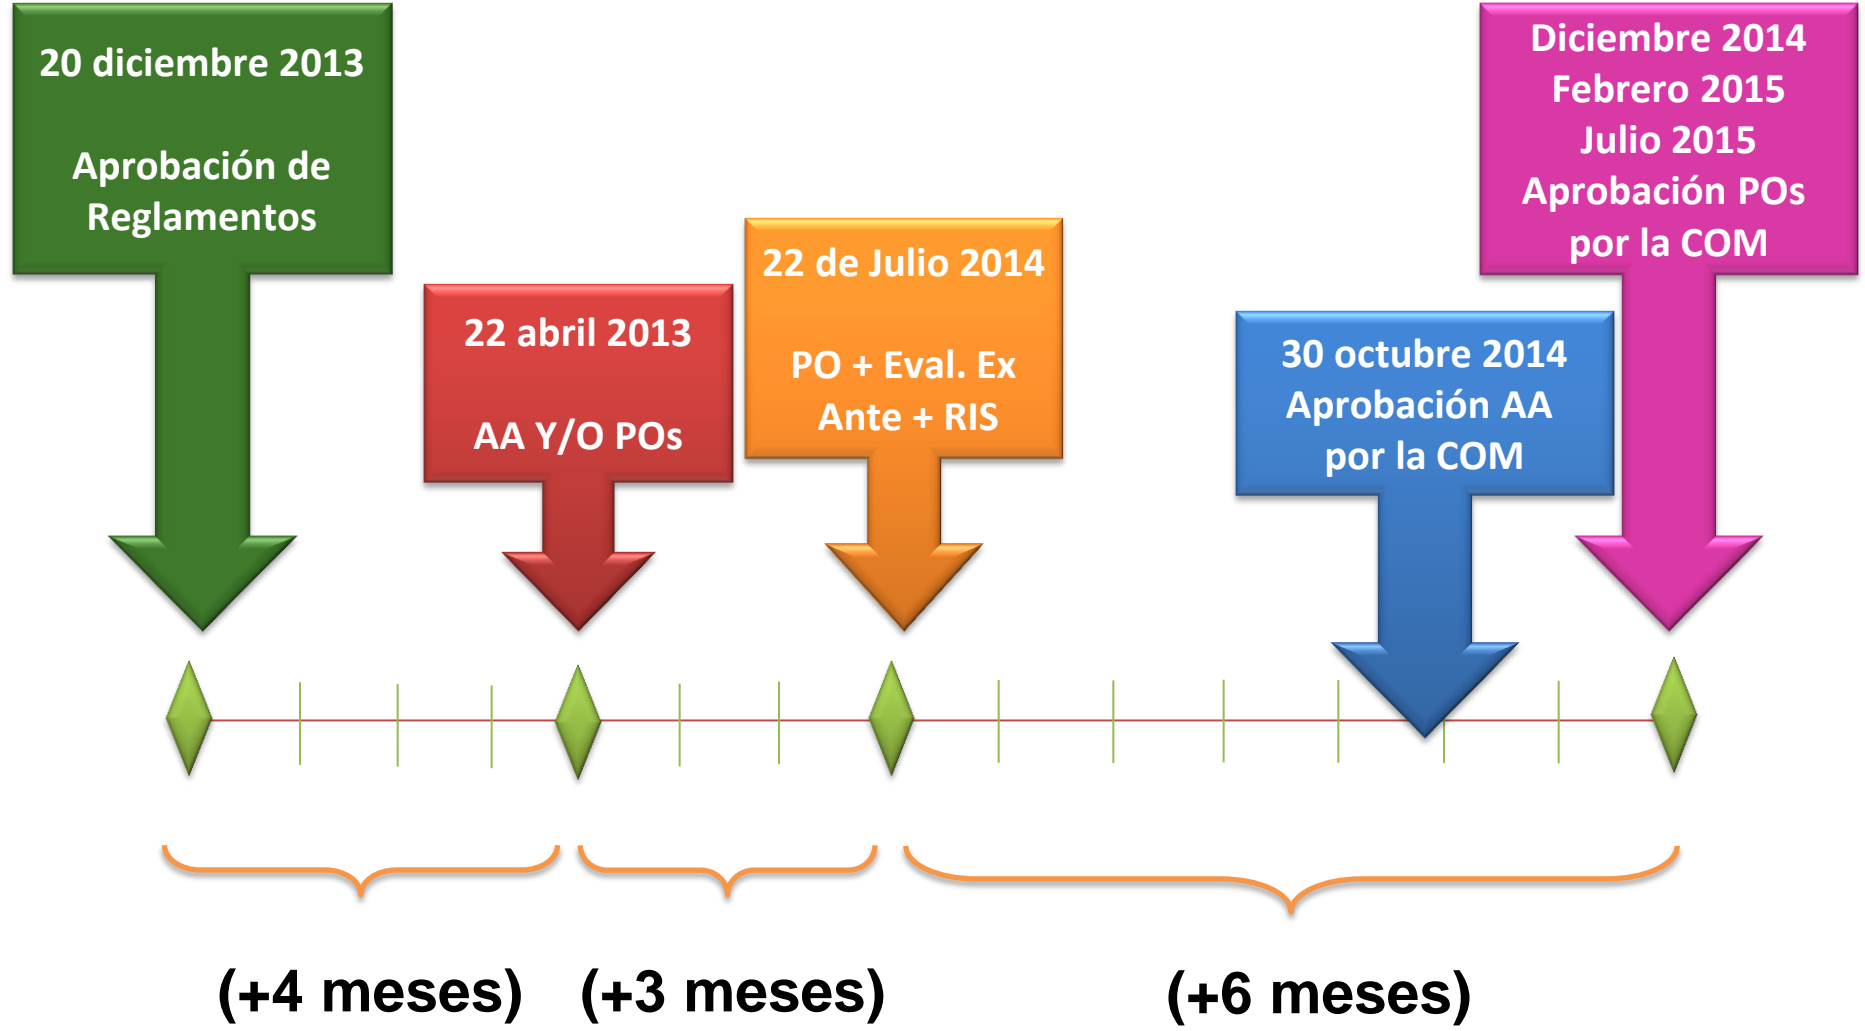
20 diciembre 2013

Aprobación de Reglamentos

22 abril 2013

AA Y/O POs

22 de Julio 2014

PO + Eval. Ex Ante + RIS

30 octubre 2014
Aprobación AA
por la COM

Diciembre 2014
Febrero 2015
Julio 2015
Aprobación POs
por la COM

(+4 meses)

(+3 meses)

(+6 meses)